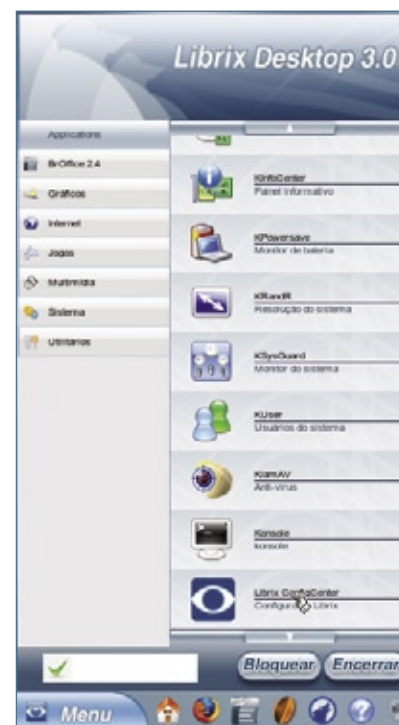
Librix Desktop 3.0

Applications
BrOffice 2.4
Gráficos
Internet
Jogos
Multimídia
Sistema
Utilitários

KInfoCenter
Painel informativo

KPowersave
Monitor de bateria

KRandR
Resolução do sistema

KSysGuard
Monitor do sistema

KUser
Usuários do sistema

KlamAV
Anti-vírus

Konsole
konsole

Librix ConfigCenter
Configurar o Librix

Bloquear
Encerrar

Menu